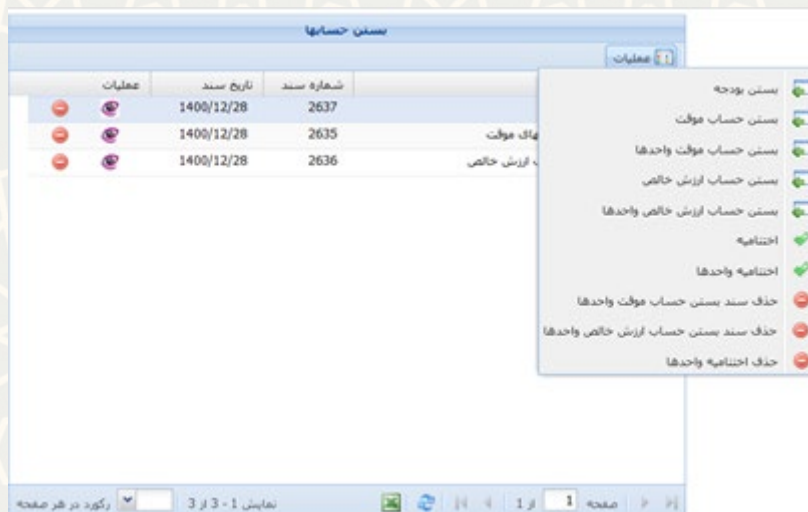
بستن حسابها

عملیات

| عملیات | تاریخ سند | شماره سند | |
|---|---|---|---|
| | 1400/12/28 | 2637 | |
| | 1400/12/28 | 2635 | های موقت |
| | 1400/12/28 | 2636 | ب ارزش خالص |

بستن بودجه
بستن حساب موقت
بستن حساب موقت واحدها
بستن حساب ارزش خالص
بستن حساب ارزش خالص واحدها
اختتامیه
اختتامیه واحدها
حذف سند بستن حساب موقت واحدها
حذف سند بستن حساب ارزش خالص واحدها
حذف اختتامیه واحدها

رکورد در هر صفحه   نمایش 1 - 3 از 3   صفحه 1 از 1